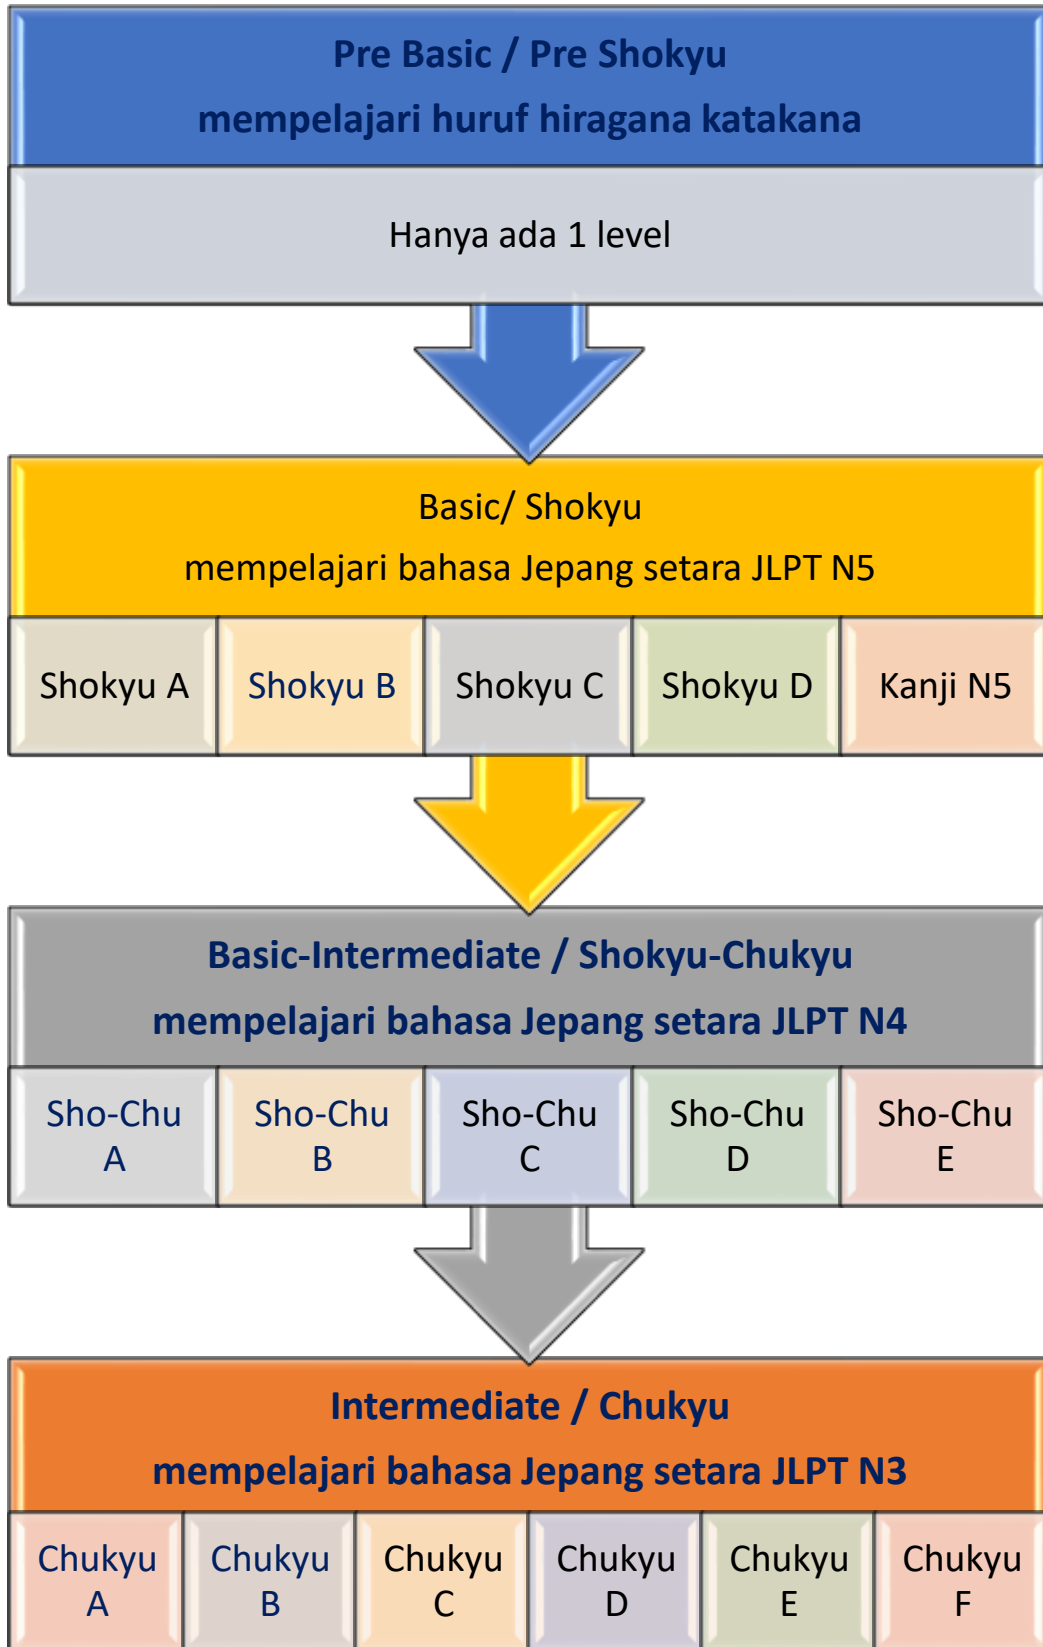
Pre Basic / Pre Shokyu
mempelajari huruf hiragana katakana

Hanya ada 1 level

Basic/ Shokyu
mempelajari bahasa Jepang setara JLPT N5

| Shokyu A | Shokyu B | Shokyu C | Shokyu D | Kanji N5 |
|---|---|---|---|---|

Basic-Intermediate / Shokyu-Chukyu
mempelajari bahasa Jepang setara JLPT N4

| Sho-Chu A | Sho-Chu B | Sho-Chu C | Sho-Chu D | Sho-Chu E |
|---|---|---|---|---|

Intermediate / Chukyu
mempelajari bahasa Jepang setara JLPT N3

| Chukyu A | Chukyu B | Chukyu C | Chukyu D | Chukyu E | Chukyu F |
|---|---|---|---|---|---|